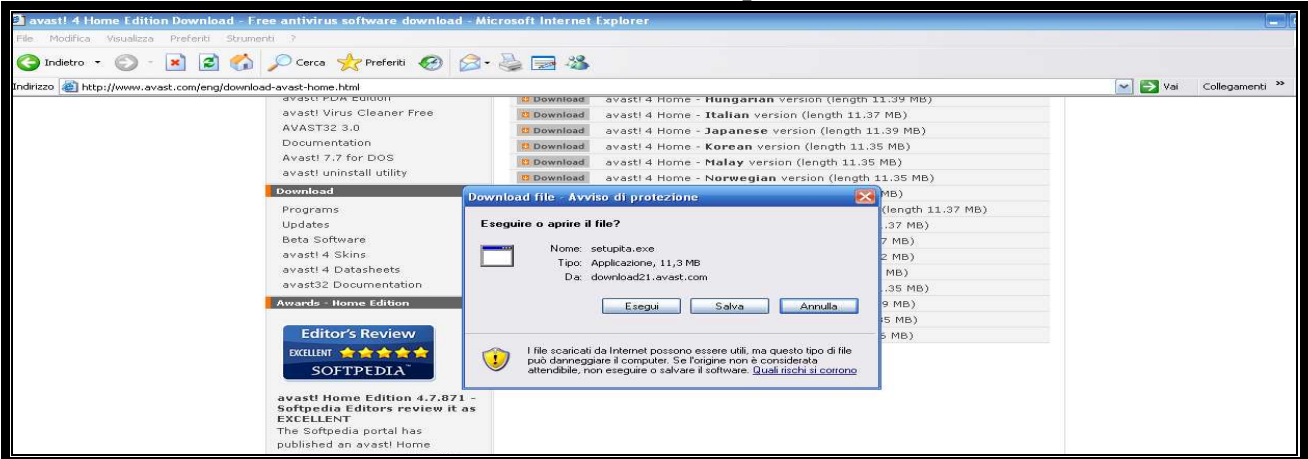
avast! 4 Home Edition Download - Free antivirus software download - Microsoft Internet Explorer

File Modifica Visualizza Preferiti Strumenti ?

Indietro Cerca Preferiti

Indirizzo http://www.avast.com/eng/download-avast-home.html Vai Collegamenti »

avast! PDA Edition
avast! Virus Cleaner Free
AVAST32 3.0
Documentation
Avast! 7.7 for DOS
avast! uninstall utility

Download
Programs
Updates
Beta Software
avast! 4 Skins
avast! 4 Datasheets
avast32 Documentation

Awards - Home Edition

Editor's Review
EXCELLENT
SOFTPEDIA

avast! Home Edition 4.7.871 - Softpedia Editors review it as EXCELLENT
The Softpedia portal has published an avast! Home

Download avast! 4 Home - Hungarian version (length 11.39 MB)
Download avast! 4 Home - Italian version (length 11.37 MB)
Download avast! 4 Home - Japanese version (length 11.39 MB)
Download avast! 4 Home - Korean version (length 11.35 MB)
Download avast! 4 Home - Malay version (length 11.35 MB)
Download avast! 4 Home - Norwegian version (length 11.35 MB)
MB)
(length 11.37 MB)
.37 MB)
7 MB)
2 MB)
MB)
.35 MB)
9 MB)
5 MB)
5 MB)

Download file - Avviso di protezione

Eseguire o aprire il file?

Nome: setupita.exe
Tipo: Applicazione, 11,3 MB
Da: download21.avast.com

Esegui Salva Annulla

I file scaricati da Internet possono essere utili, ma questo tipo di file può danneggiare il computer. Se l'origine non è considerata attendibile, non eseguire o salvare il software. Quali rischi si corrono